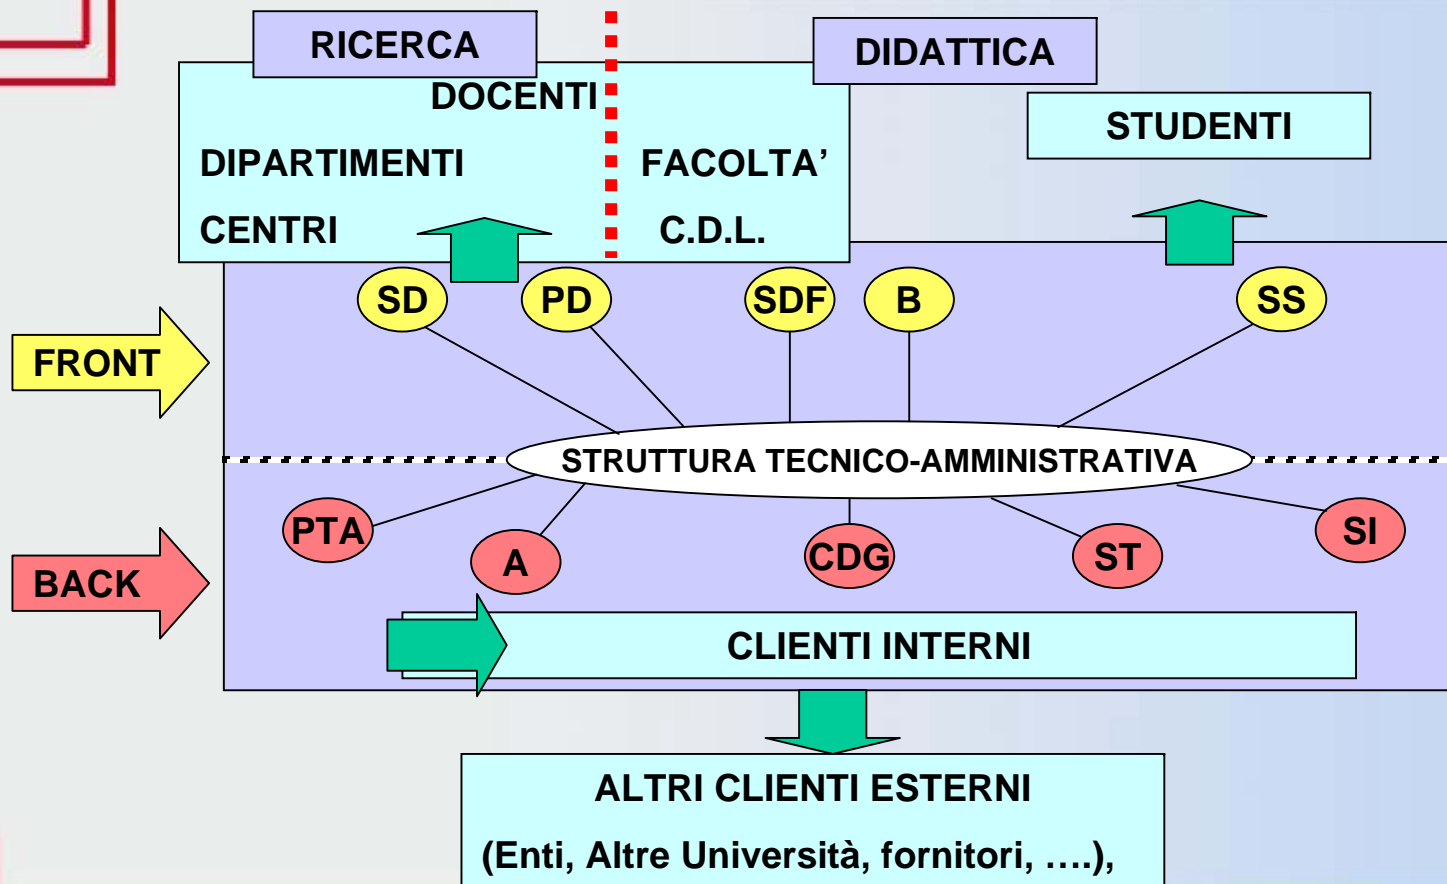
RICERCA

DIDATTICA

DOCENTI

STUDENTI

DIPARTIMENTI

FACOLTA'

CENTRI

C.D.L.

SD

PD

SDF

B

SS

FRONT

STRUTTURA TECNICO-AMMINISTRATIVA

PTA

A

CDG

ST

SI

BACK

CLIENTI INTERNI

ALTRI CLIENTI ESTERNI

(Enti, Altre Università, fornitori, ….),